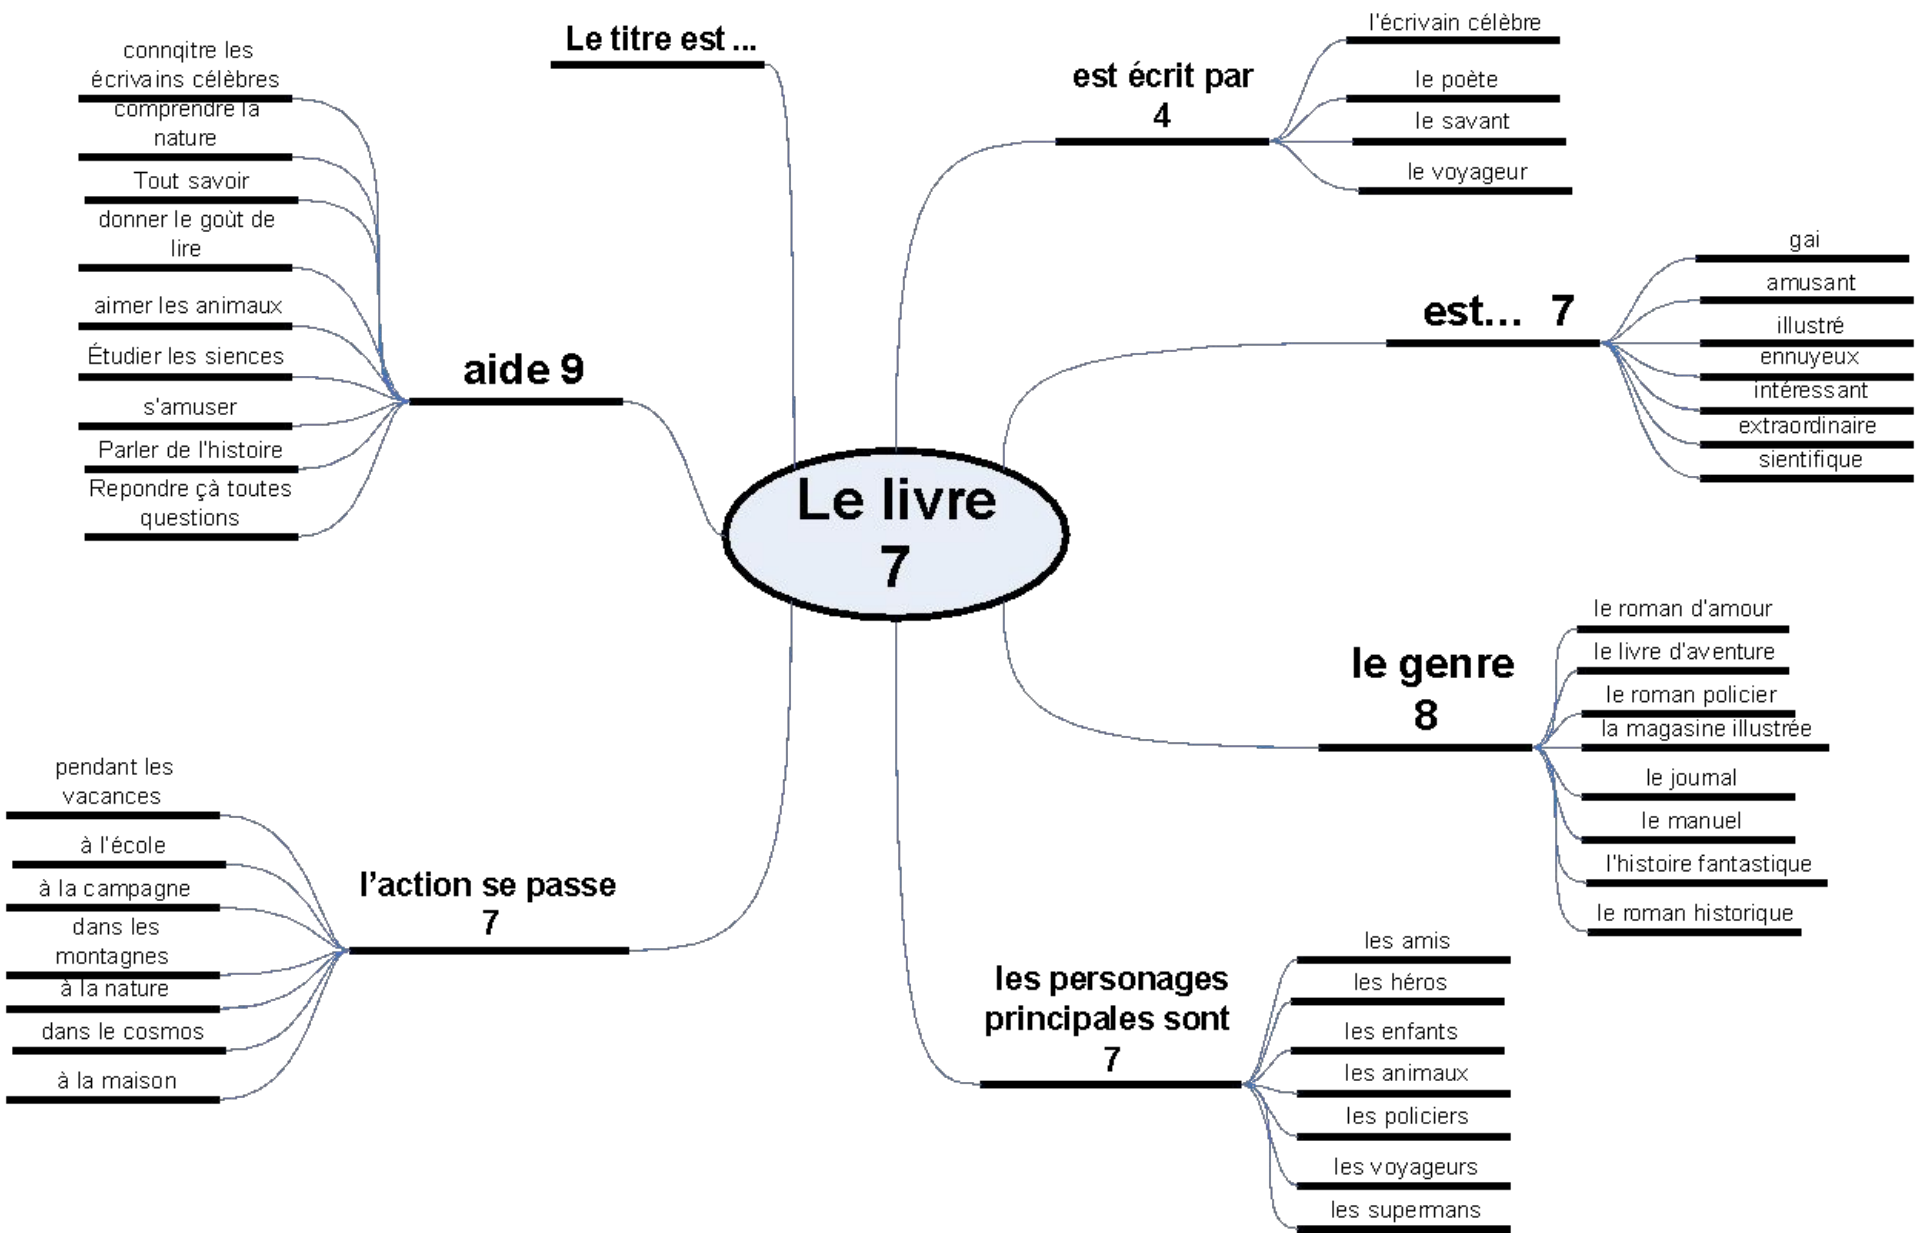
Le livre
7

Le titre est ...

est écrit par
4

l'écrivain célèbre
le poète
le savant
le voyageur

est... 7

gai
amusant
illustré
ennuyeux
intéressant
extraordinaire
sientifique

le genre
8

le roman d'amour
le livre d'aventure
le roman policier
la magasine illustrée
le journal
le manuel
l'histoire fantastique
le roman historique

les personages principales sont
7

les amis
les héros
les enfants
les animaux
les policiers
les voyageurs
les supermans

l'action se passe
7

pendant les vacances
à l'école
à la campagne
dans les montagnes
à la nature
dans le cosmos
à la maison

aide 9

connqitre les écrivains célèbres
comprendre la nature
Tout savoir
donner le goût de lire
aimer les animaux
Étudier les siences
s'amuser
Parler de l'histoire
Repondre çà toutes questions